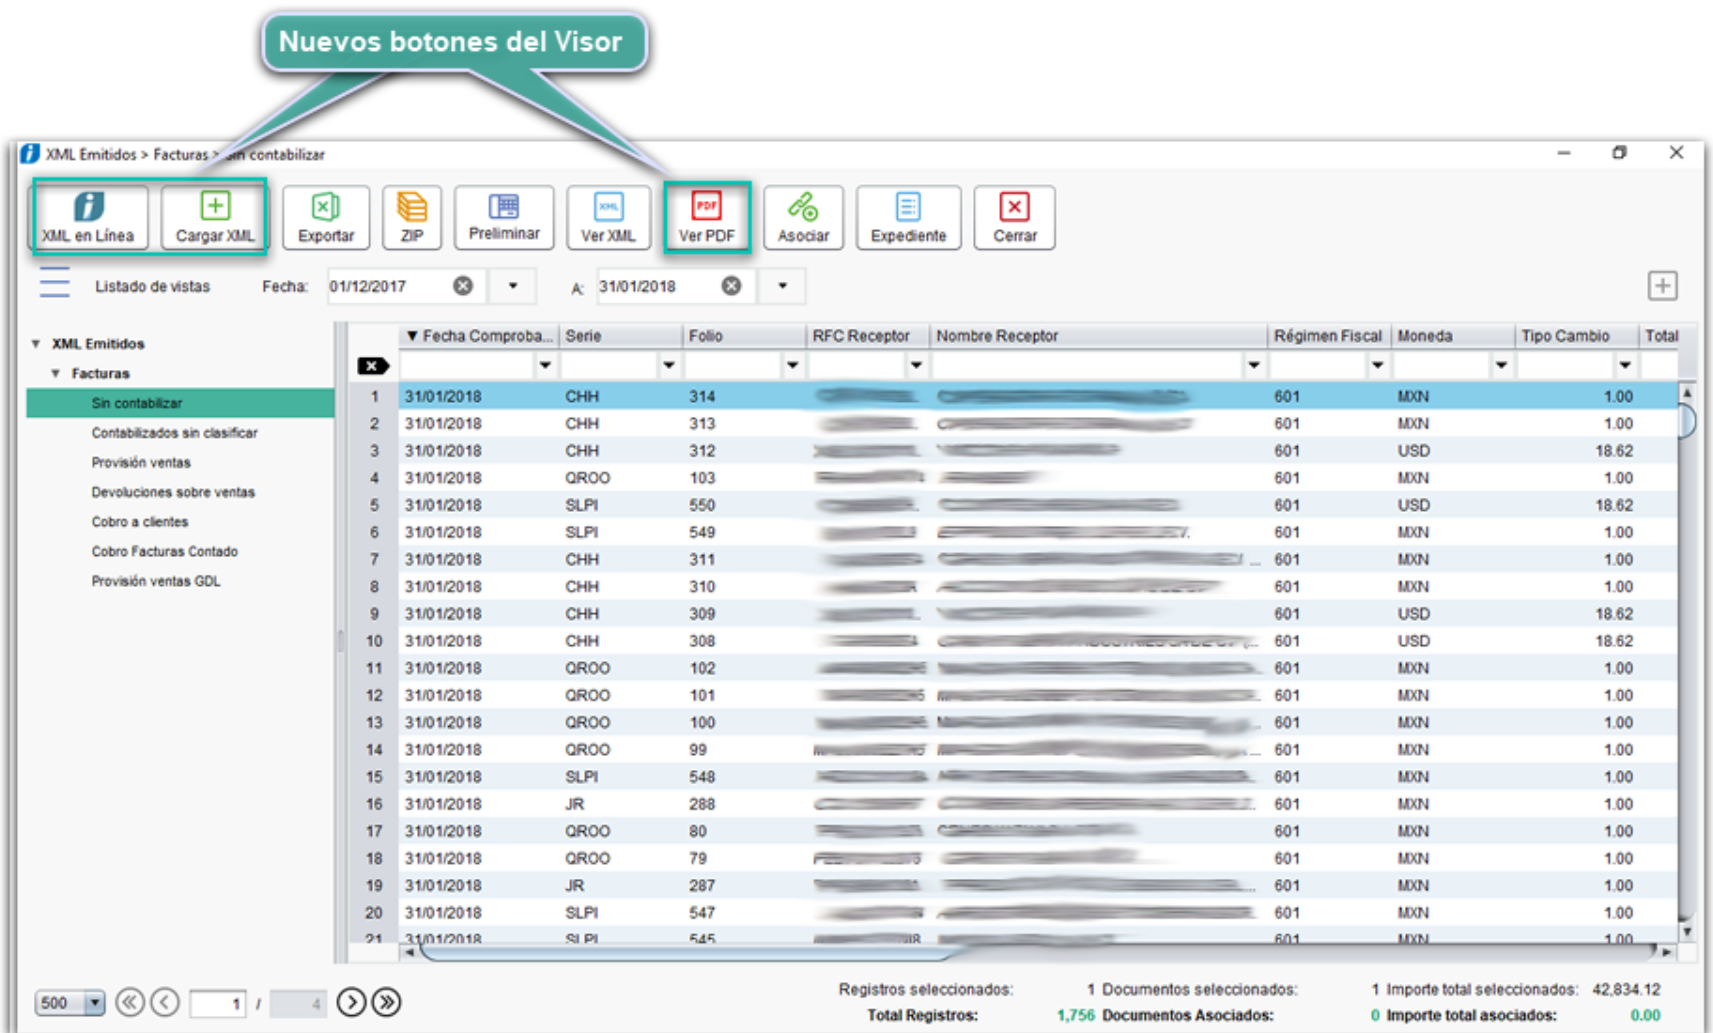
Nuevos botones del Visor

XML Emitidos > Facturas > Sin contabilizar

XML en Línea | Cargar XML | Exportar | ZIP | Preliminar | Ver XML | Ver PDF | Asociar | Expediente | Cerrar

Listado de vistas   Fecha: 01/12/2017   A: 31/01/2018

XML Emitidos
Facturas
Sin contabilizar
Contabilizados sin clasificar
Provisión ventas
Devoluciones sobre ventas
Cobro a clientes
Cobro Facturas Contado
Provisión ventas GDL

| | Fecha Comproba... | Serie | Folio | RFC Receptor | Nombre Receptor | Régimen Fiscal | Moneda | Tipo Cambio | Total |
|---|---|---|---|---|---|---|---|---|---|
| 1 | 31/01/2018 | CHH | 314 | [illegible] | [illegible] | 601 | MXN | 1.00 | |
| 2 | 31/01/2018 | CHH | 313 | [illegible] | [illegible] | 601 | MXN | 1.00 | |
| 3 | 31/01/2018 | CHH | 312 | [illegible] | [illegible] | 601 | USD | 18.62 | |
| 4 | 31/01/2018 | QROO | 103 | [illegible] | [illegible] | 601 | MXN | 1.00 | |
| 5 | 31/01/2018 | SLPI | 550 | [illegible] | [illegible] | 601 | USD | 18.62 | |
| 6 | 31/01/2018 | SLPI | 549 | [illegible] | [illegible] | 601 | MXN | 1.00 | |
| 7 | 31/01/2018 | CHH | 311 | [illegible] | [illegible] | 601 | MXN | 1.00 | |
| 8 | 31/01/2018 | CHH | 310 | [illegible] | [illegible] | 601 | MXN | 1.00 | |
| 9 | 31/01/2018 | CHH | 309 | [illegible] | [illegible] | 601 | USD | 18.62 | |
| 10 | 31/01/2018 | CHH | 308 | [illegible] | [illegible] | 601 | USD | 18.62 | |
| 11 | 31/01/2018 | QROO | 102 | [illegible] | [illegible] | 601 | MXN | 1.00 | |
| 12 | 31/01/2018 | QROO | 101 | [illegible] | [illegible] | 601 | MXN | 1.00 | |
| 13 | 31/01/2018 | QROO | 100 | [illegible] | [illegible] | 601 | MXN | 1.00 | |
| 14 | 31/01/2018 | QROO | 99 | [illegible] | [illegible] | 601 | MXN | 1.00 | |
| 15 | 31/01/2018 | SLPI | 548 | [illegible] | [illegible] | 601 | MXN | 1.00 | |
| 16 | 31/01/2018 | JR | 288 | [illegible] | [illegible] | 601 | MXN | 1.00 | |
| 17 | 31/01/2018 | QROO | 80 | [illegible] | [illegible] | 601 | MXN | 1.00 | |
| 18 | 31/01/2018 | QROO | 79 | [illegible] | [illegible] | 601 | MXN | 1.00 | |
| 19 | 31/01/2018 | JR | 287 | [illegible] | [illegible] | 601 | MXN | 1.00 | |
| 20 | 31/01/2018 | SLPI | 547 | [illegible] | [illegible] | 601 | MXN | 1.00 | |
| 21 | 31/01/2018 | SLPI | 545 | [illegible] | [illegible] | 601 | MXN | 1.00 | |

500   1 / 4

Registros seleccionados: 1 Documentos seleccionados: 1 Importe total seleccionados: 42,834.12
Total Registros: 1,756 Documentos Asociados: 0 Importe total asociados: 0.00